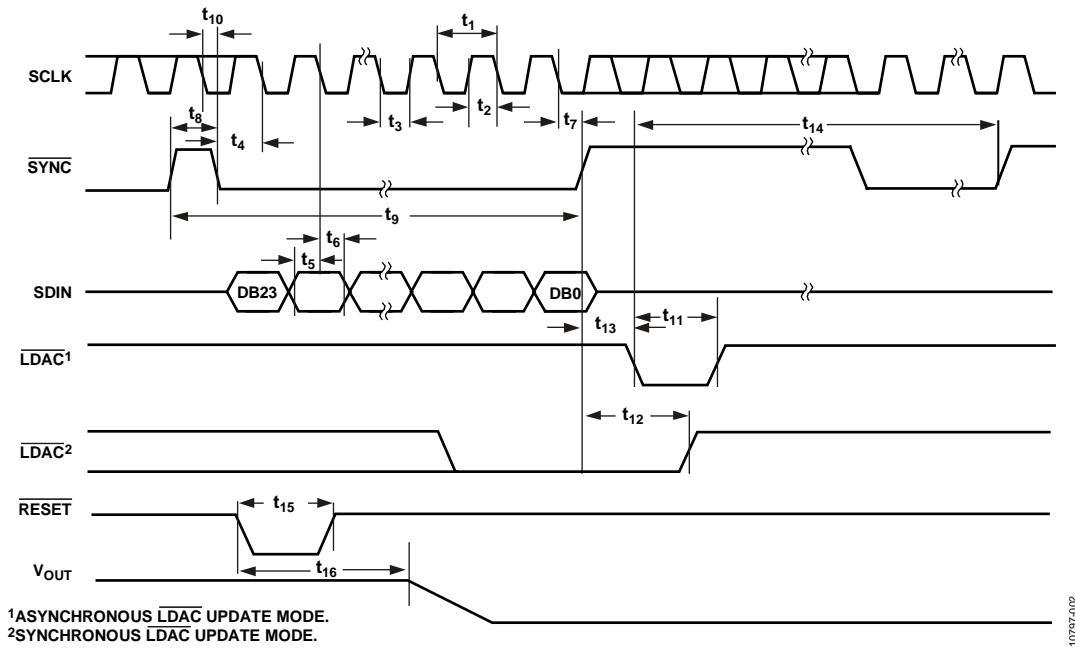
$t_{10}$
$t_1$
SCLK
$t_8$
$t_4$
$t_3$
$t_2$
$t_7$
$t_{14}$
$\overline{SYNC}$
$t_9$
$t_6$
$t_5$
SDIN
DB23
DB0
$t_{13}$
$t_{11}$
$\overline{LDAC}^1$
$t_{12}$
$\overline{LDAC}^2$
$\overline{RESET}$
$t_{15}$
$V_{OUT}$
$t_{16}$

$^1$ASYNCHRONOUS $\overline{LDAC}$ UPDATE MODE.
$^2$SYNCHRONOUS $\overline{LDAC}$ UPDATE MODE.

10797-002